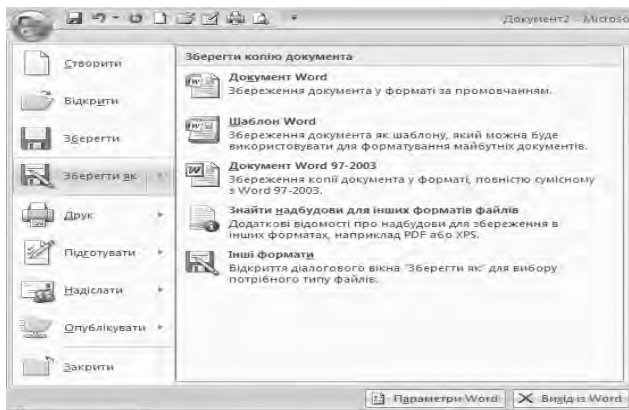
Документ2 - Microso

Створити

Відкрити

Зберегти

Зберегти як

Друк

Підготувати

Надіслати

Опублікувати

Закрити

Зберегти копію документа

Документ Word
Збереження документа у форматі за промовчанням.

Шаблон Word
Збереження документа як шаблону, який можна буде використовувати для форматування майбутніх документів.

Документ Word 97-2003
Збереження копії документа у форматі, повністю сумісному з Word 97-2003.

Знайти надбудови для інших форматів файлів
Додаткові відомості про надбудови для збереження в інших форматах, наприклад PDF або XPS.

Інші формати
Відкриття діалогового вікна "Зберегти як" для вибору потрібного типу файлів.

Параметри Word

Вихід із Word